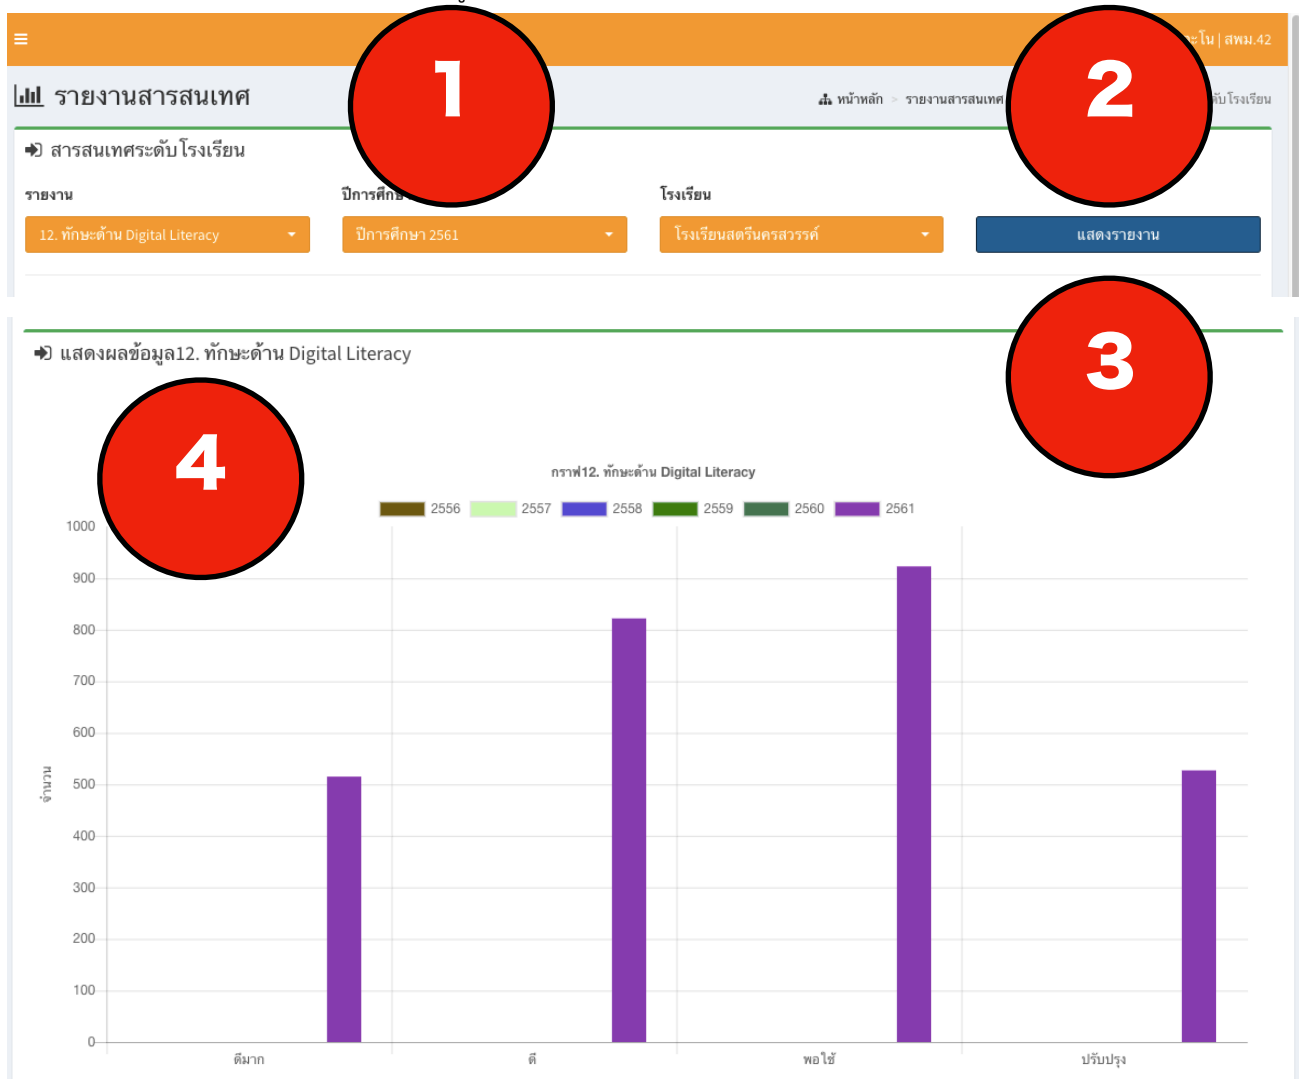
≡

ะโน | สพม.42

1

2

รายงานสารสนเทศ

หน้าหลัก > รายงานสารสนเทศ

ดับโรงเรียน

สารสนเทศระดับโรงเรียน

รายงาน

ปีการศึก

โรงเรียน

12. ทักษะด้าน Digital Literacy

ปีการศึกษา 2561

โรงเรียนสตรีนครสวรรค์

แสดงรายงาน

3

แสดงผลข้อมูล12. ทักษะด้าน Digital Literacy

4

กราฟ12. ทักษะด้าน Digital Literacy

2556 2557 2558 2559 2560 2561

1000
900
800
700
600
500
400
300
200
100
0

จำนวน

ดีมาก

ดี

พอใช้

ปรับปรุง